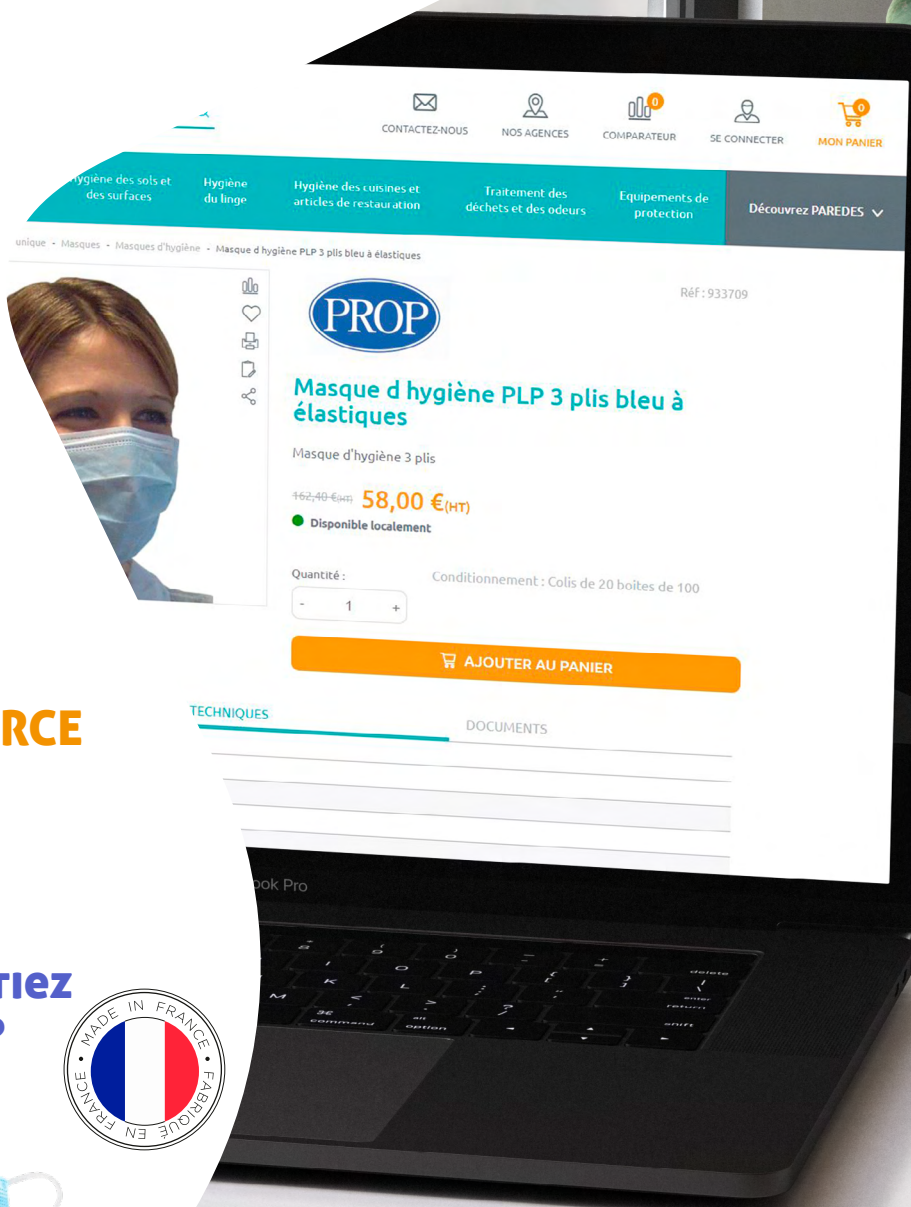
CONTACTEZ-NOUS
NOS AGENCES
0
COMPARATEUR
SE CONNECTER
0
MON PANIER

ygiène des sols et des surfaces
Hygiène du linge
Hygiène des cuisines et articles de restauration
Traitement des déchets et des odeurs
Equipements de protection
Découvrez PAREDES

unique - Masques - Masques d'hygiène - Masque d hygiène PLP 3 plis bleu à élastiques

PROP

Réf : 933709

Masque d hygiène PLP 3 plis bleu à élastiques

Masque d'hygiène 3 plis

162,40 €(HT) 58,00 €(HT)

Disponible localement

Quantité :
- 1 +

Conditionnement : Colis de 20 boites de 100

AJOUTER AU PANIER

TECHNIQUES
DOCUMENTS

RCE

riez

ook Pro

MADE IN FRANCE
FABRIQUÉ EN FRANCE